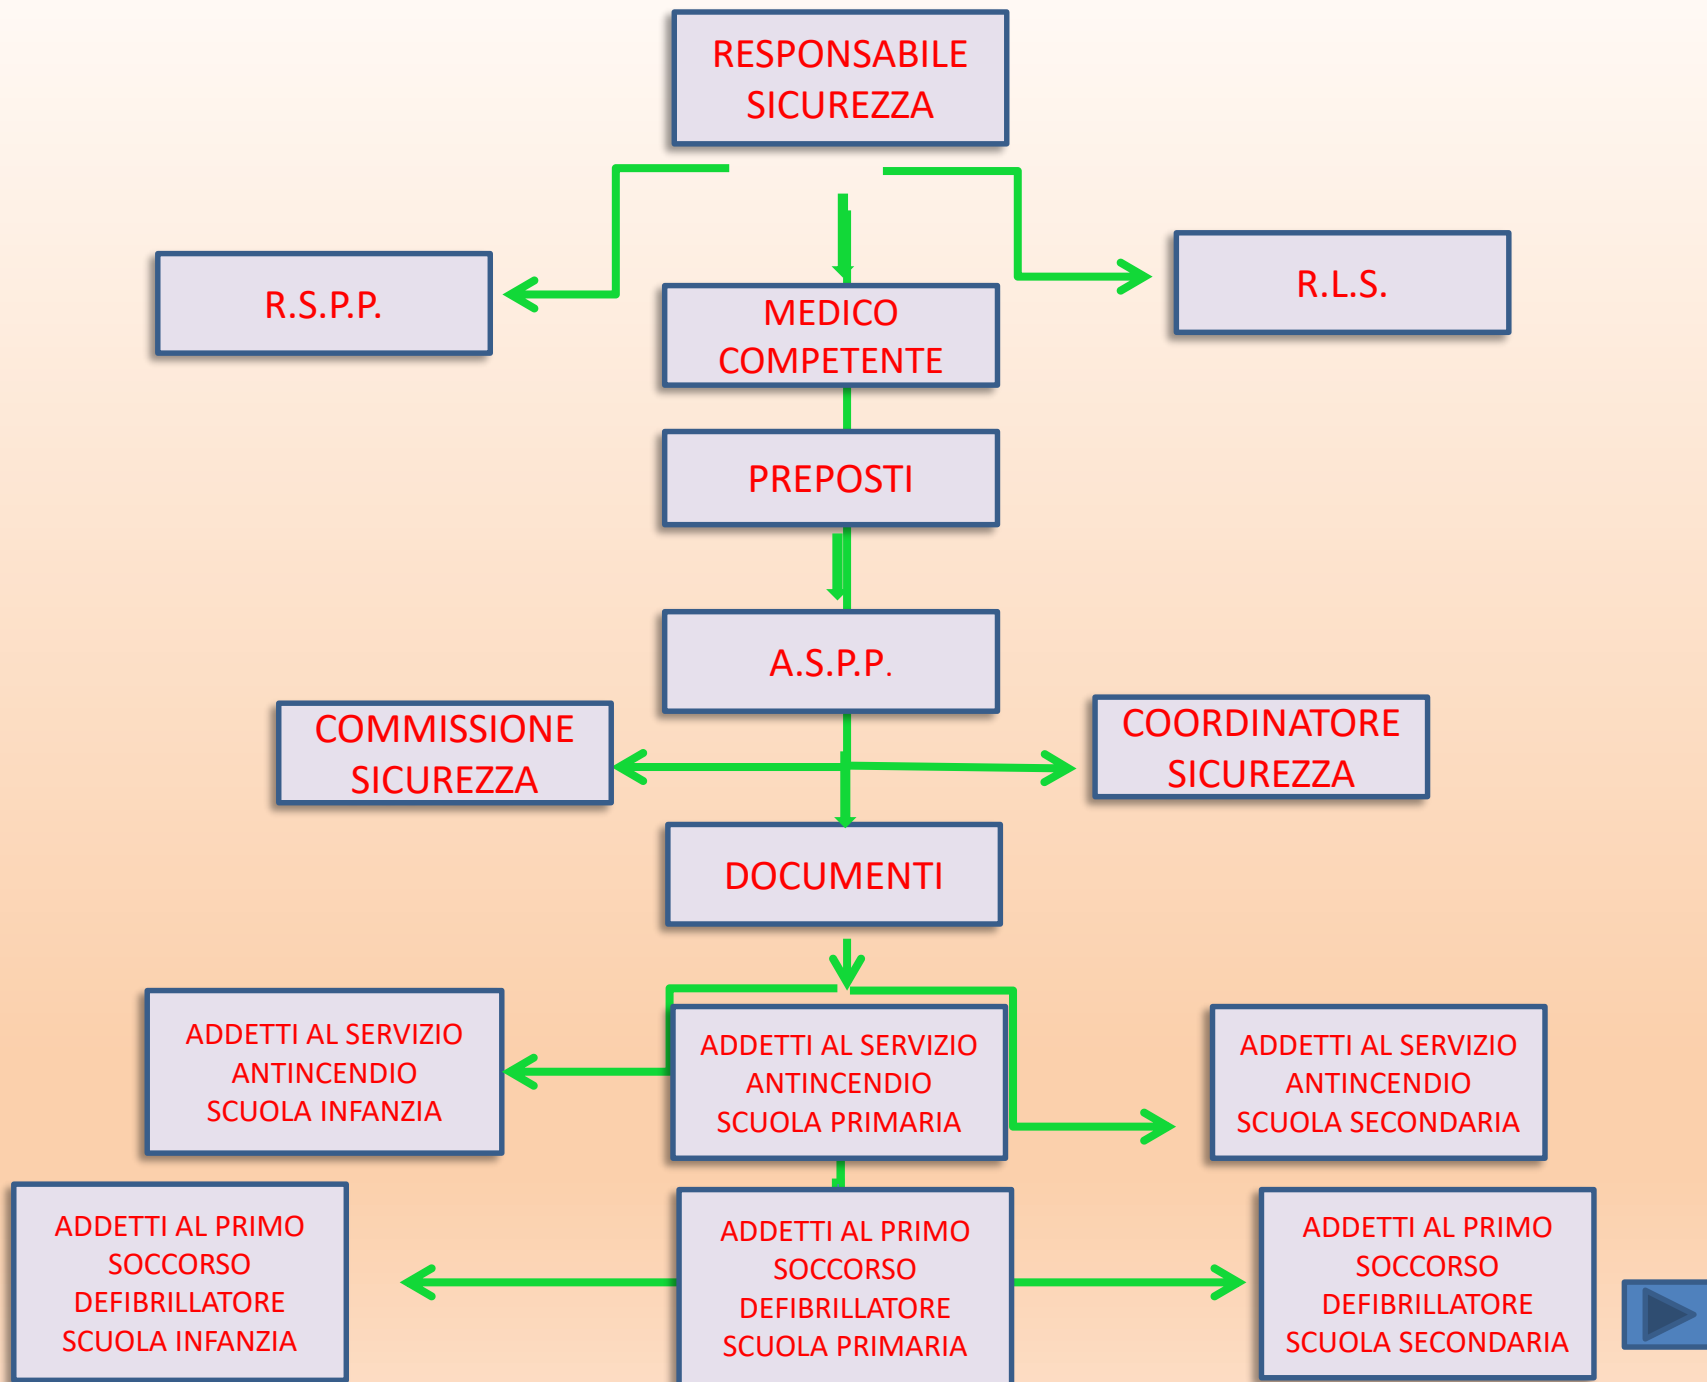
RESPONSABILE SICUREZZA

R.S.P.P.

MEDICO COMPETENTE

R.L.S.

PREPOSTI

A.S.P.P.

COMMISSIONE SICUREZZA

COORDINATORE SICUREZZA

DOCUMENTI

ADDETTI AL SERVIZIO ANTINCENDIO SCUOLA INFANZIA

ADDETTI AL SERVIZIO ANTINCENDIO SCUOLA PRIMARIA

ADDETTI AL SERVIZIO ANTINCENDIO SCUOLA SECONDARIA

ADDETTI AL PRIMO SOCCORSO DEFIBRILLATORE SCUOLA INFANZIA

ADDETTI AL PRIMO SOCCORSO DEFIBRILLATORE SCUOLA PRIMARIA

ADDETTI AL PRIMO SOCCORSO DEFIBRILLATORE SCUOLA SECONDARIA